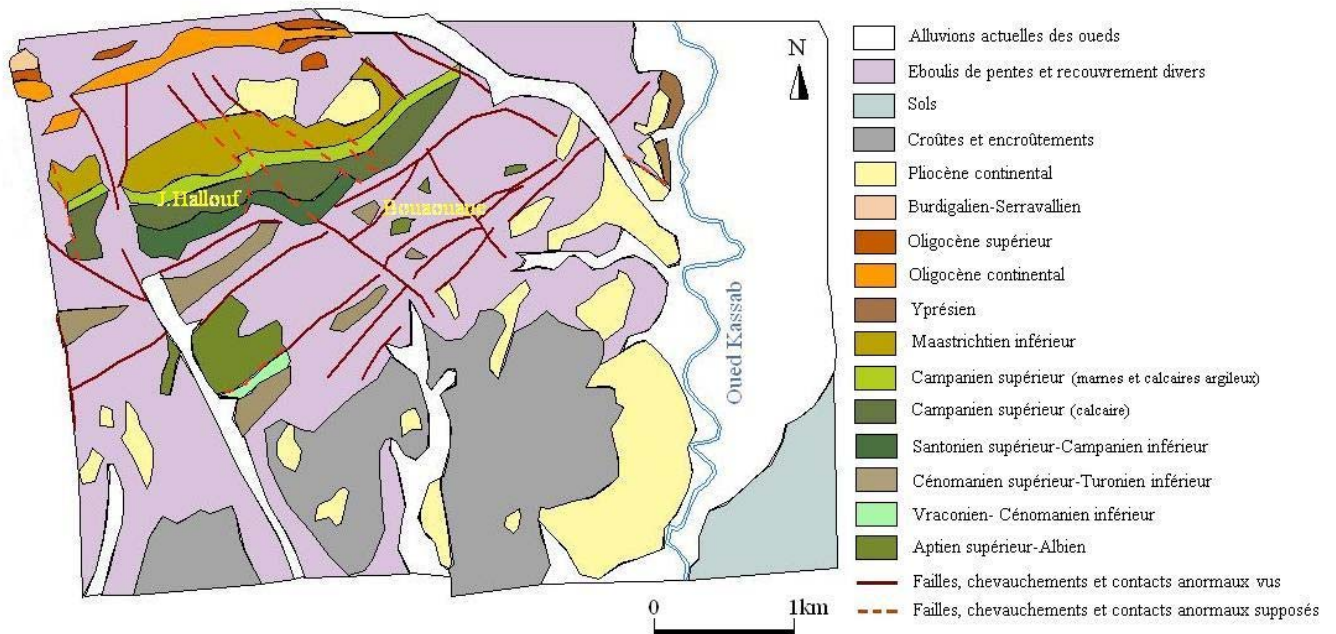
N

J.Hallouf

Bouaouane

Oued Kassab

0 1km

Alluvions actuelles des oueds
Eboulis de pentes et recouvrement divers
Sols
Croûtes et encroûtements
Pliocène continental
Burdigalien-Serravallien
Oligocène supérieur
Oligocène continental
Yprésien
Maastrichtien inférieur
Campanien supérieur (marnes et calcaires argileux)
Campanien supérieur (calcaire)
Santonien supérieur-Campanien inférieur
Cénomanien supérieur-Turonien inférieur
Vraconien- Cénomanien inférieur
Aptien supérieur-Albien
Failles, chevauchements et contacts anormaux vus
Failles, chevauchements et contacts anormaux supposés